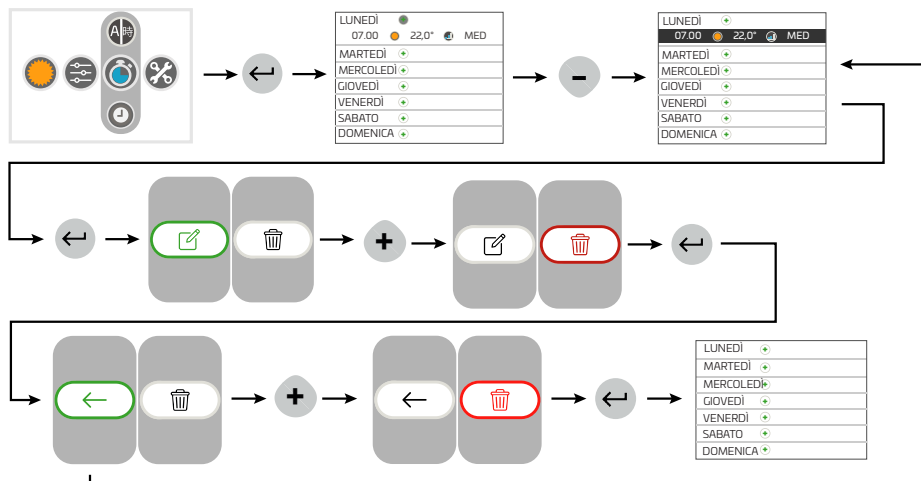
LUNEDÌ
07.00 22,0° MED
MARTEDÌ
MERCOLEDÌ
GIOVEDÌ
VENERDÌ
SABATO
DOMENICA

LUNEDÌ
07.00 22,0° MED
MARTEDÌ
MERCOLEDÌ
GIOVEDÌ
VENERDÌ
SABATO
DOMENICA

LUNEDÌ
MARTEDÌ
MERCOLEDÌ
GIOVEDÌ
VENERDÌ
SABATO
DOMENICA